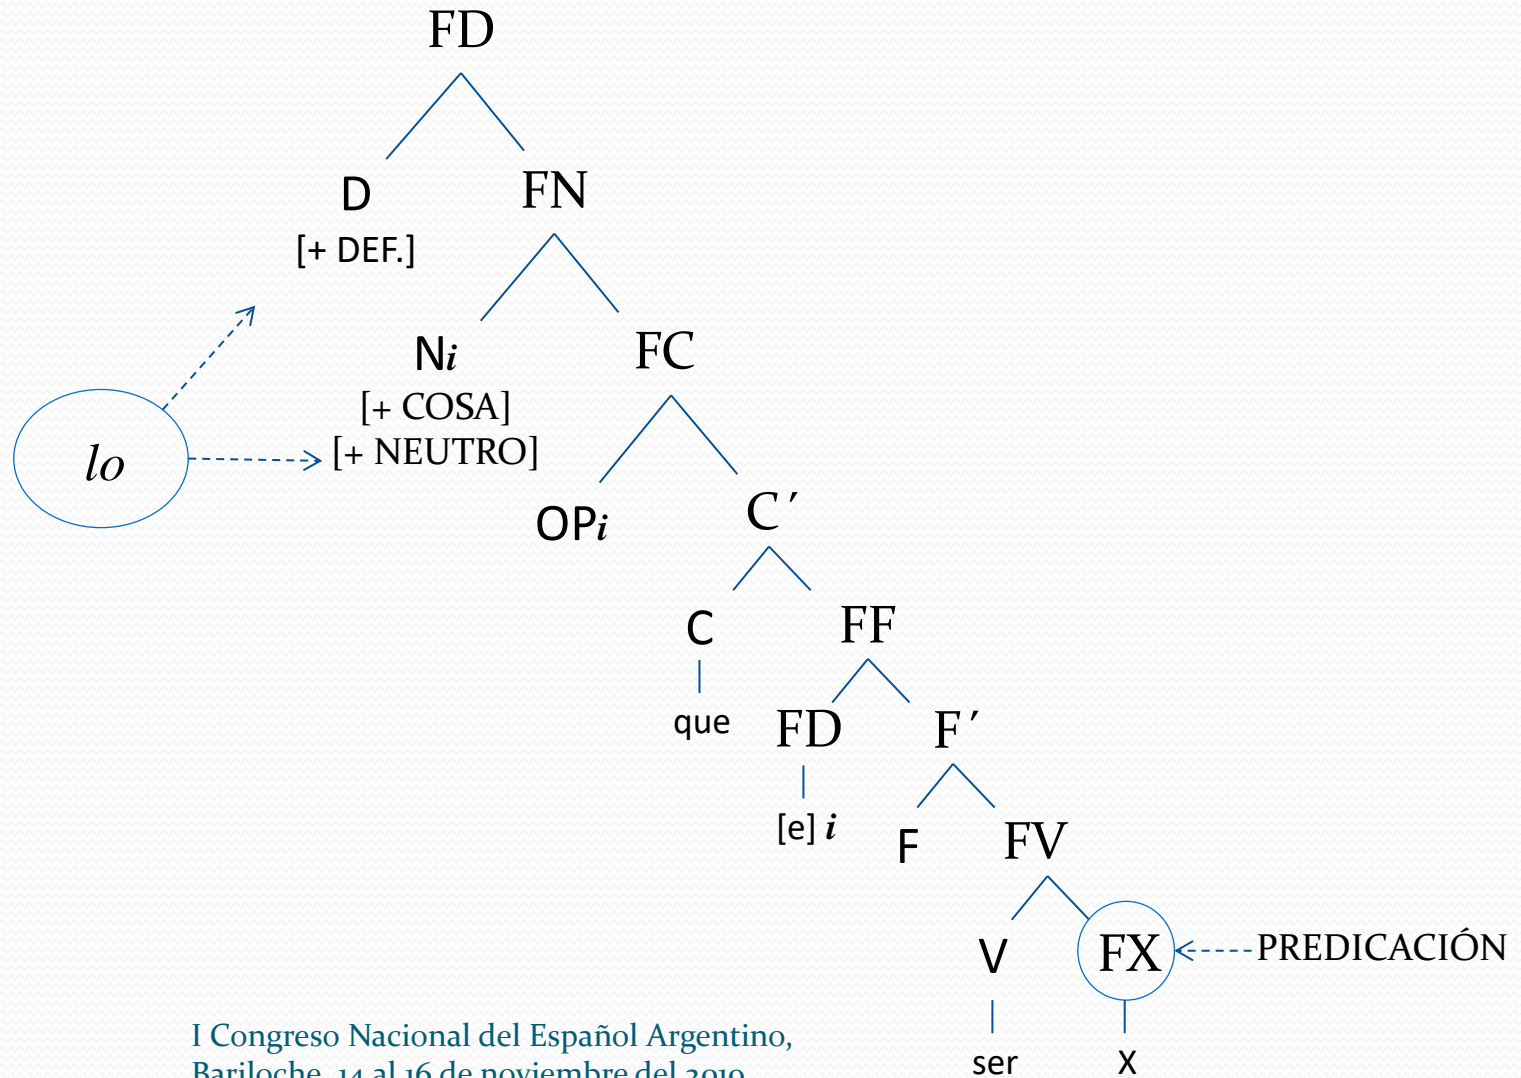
FD

D
[+ DEF.]

FN

N*i*
[+ COSA]
[+ NEUTRO]

*lo*

FC

OP*i*

C′

C
que

FF

FD
[e] *i*

F′

F

FV

V
ser

FX
X

PREDICACIÓN

I Congreso Nacional del Español Argentino, Bariloche, 14 al 16 de noviembre del 2010